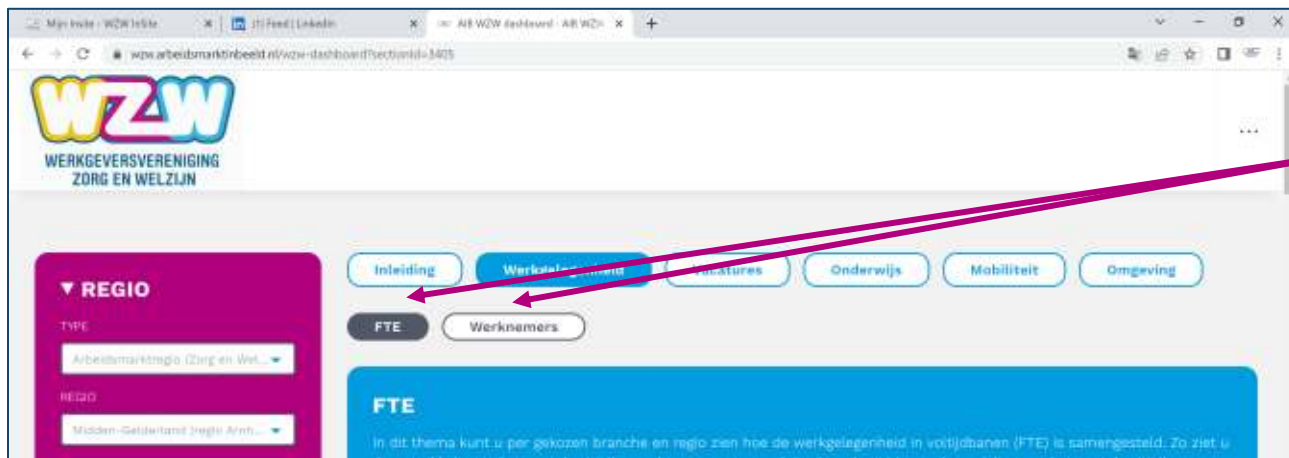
Mijn Insite - WZW InSite
(1) Feed | LinkedIn
AiB WZW dashboard - AiB WZW
wzw.arbeidsmarktinbeeld.nl/wzw-dashboard?sectionId=3405

WZW
WERKGEVERSVERENIGING
ZORG EN WELZIJN

...

▼ REGIO
TYPE
Arbeidsmarktregio (Zorg en Wel...
REGIO
Midden-Gelderland (regio Arnh...

Inleiding
Werkgelegenheid
Vacatures
Onderwijs
Mobiliteit
Omgeving

FTE
Werknemers

FTE
In dit thema kunt u per gekozen branche en regio zien hoe de werkgelegenheid in voltijdbanen (FTE) is samengesteld. Zo ziet u